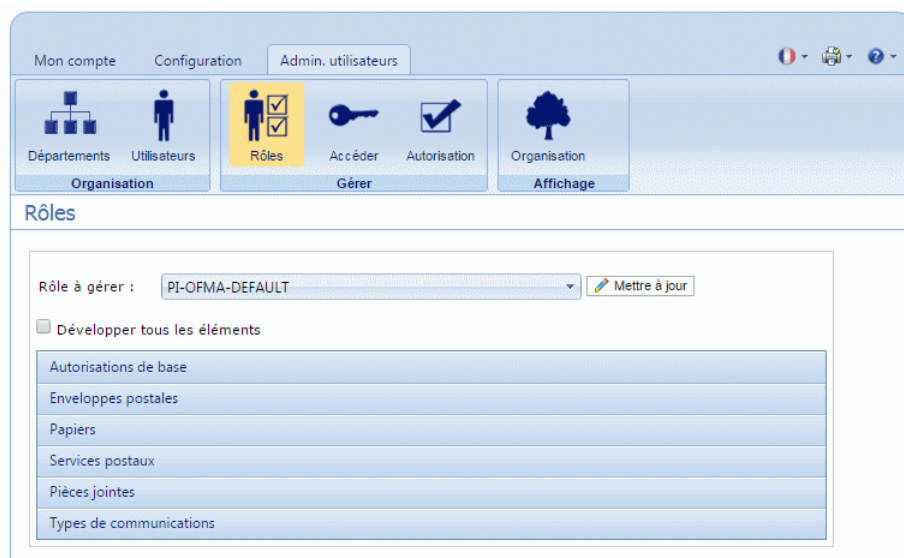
Mon compte
Configuration
Admin. utilisateurs

Départements
Utilisateurs
Organisation

Rôles
Accéder
Autorisation
Gérer

Organisation
Affichage

Rôles

Rôle à gérer : PI-OFMA-DEFAULT
Mettre à jour

Développer tous les éléments

Autorisations de base
Enveloppes postales
Papiers
Services postaux
Pièces jointes
Types de communications